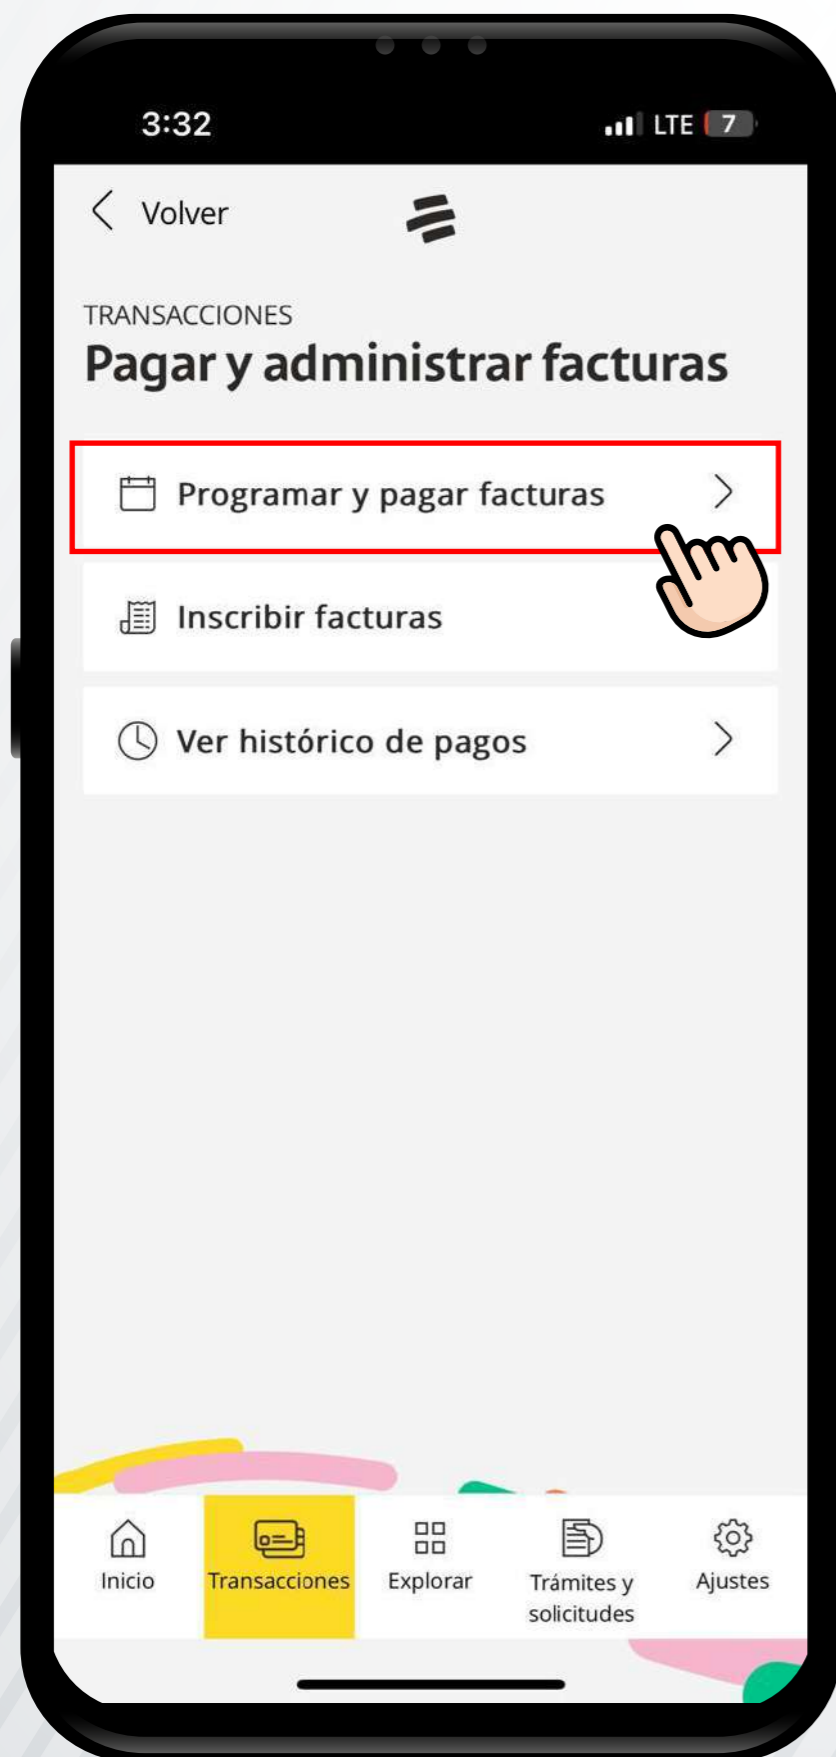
3:32

LTE 7

Volver

TRANSACCIONES

Pagar y administrar facturas

Programar y pagar facturas

Inscribir facturas

Ver histórico de pagos

Inicio

Transacciones

Explorar

Trámites y solicitudes

Ajustes